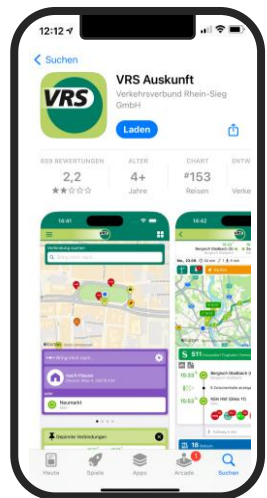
12:12

Suchen

VRS

VRS Auskunft

Verkehrsverbund Rhein-Sieg GmbH

Laden

659 BEWERTUNGEN

2,2

ALTER

4+

Jahre

CHART

#153

Reisen

ENTW

Verke

16:41

16:42

Verbindung suchen

nach Hause

Neumarkt

Geplante Verbindungen

Bergisch Gladbach

S11

Bergisch Gladbach (S)

16:03

16:55

18

Heute

Spiele

Apps

Arcade

1

Suchen